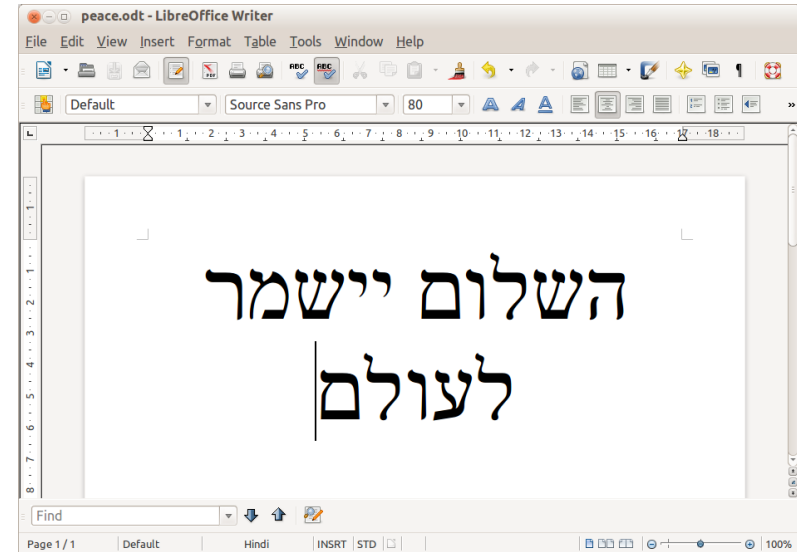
peace.odt - LibreOffice Writer

File Edit View Insert Format Table Tools Window Help

Default Source Sans Pro 80

1 2 3 4 5 6 7 8 9 10 11 12 13 14 15 16 17 18

השלום יישמר לעולם

Find

Page 1 / 1 Default Hindi INSRT STD 100%